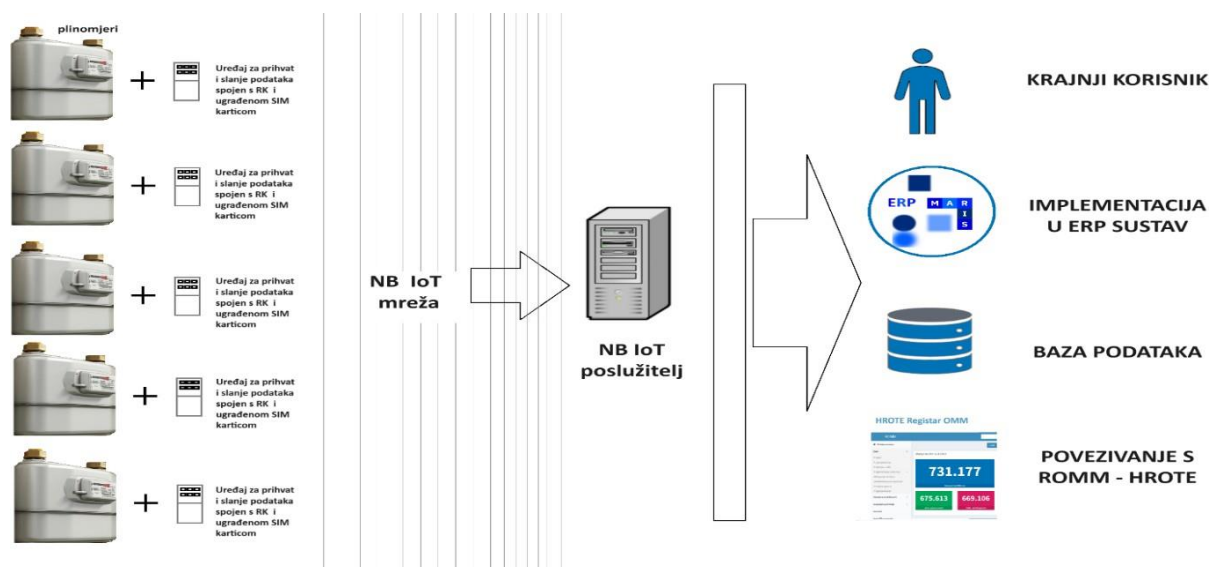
plinomjeri

+ Uređaj za prihvat i slanje podataka spojen s RK i ugrađenom SIM karticom

+ Uređaj za prihvat i slanje podataka spojen s RK i ugrađenom SIM karticom

+ Uređaj za prihvat i slanje podataka spojen s RK i ugrađenom SIM karticom

+ Uređaj za prihvat i slanje podataka spojen s RK i ugrađenom SIM karticom

+ Uređaj za prihvat i slanje podataka spojen s RK i ugrađenom SIM karticom

NB IoT mreža

NB IoT poslužitelj

KRAJNJI KORISNIK

ERP M A R I S

IMPLEMENTACIJA U ERP SUSTAV

BAZA PODATAKA

HROTE Registar OMM

731.177

675.613 669.106

POVEZIVANJE S ROMM - HROTE